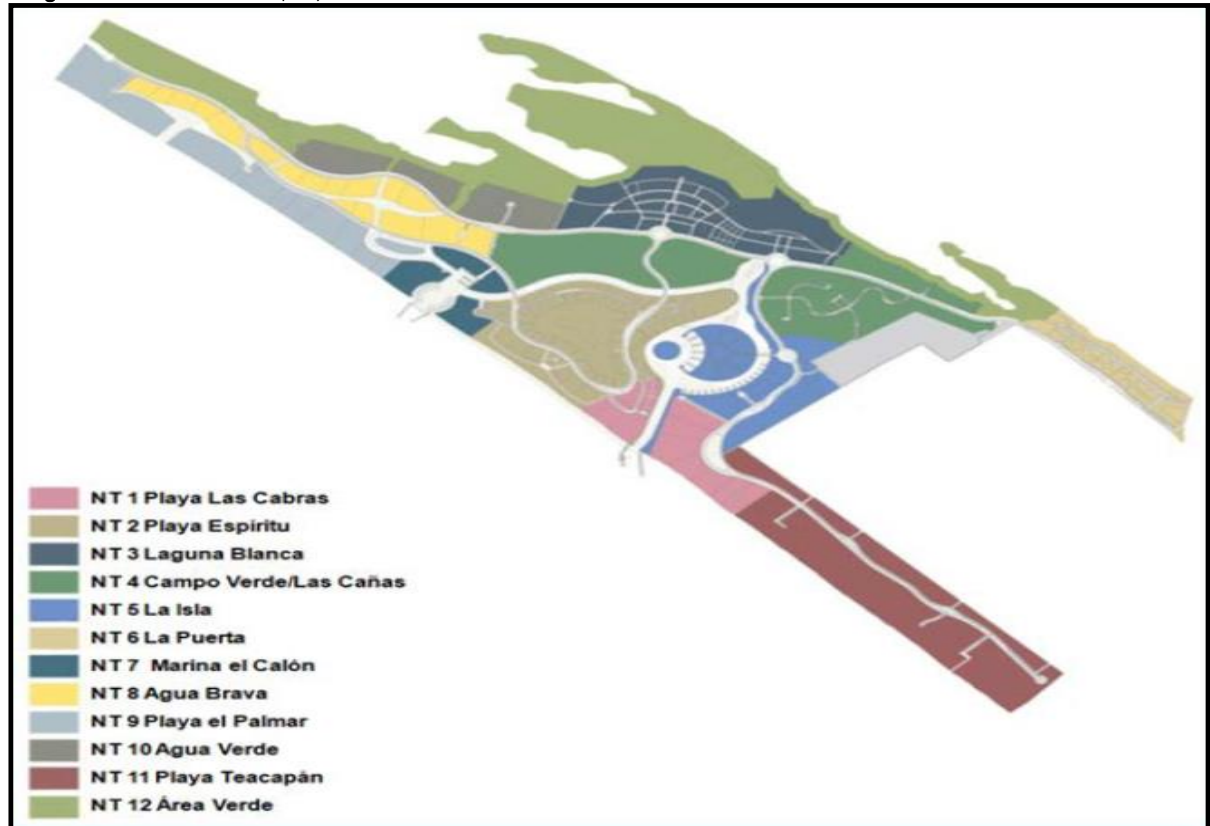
NT 1 Playa Las Cabras
NT 2 Playa Espíritu
NT 3 Laguna Blanca
NT 4 Campo Verde/Las Cañas
NT 5 La Isla
NT 6 La Puerta
NT 7 Marina el Calón
NT 8 Agua Brava
NT 9 Playa el Palmar
NT 10 Agua Verde
NT 11 Playa Teacapán
NT 12 Área Verde